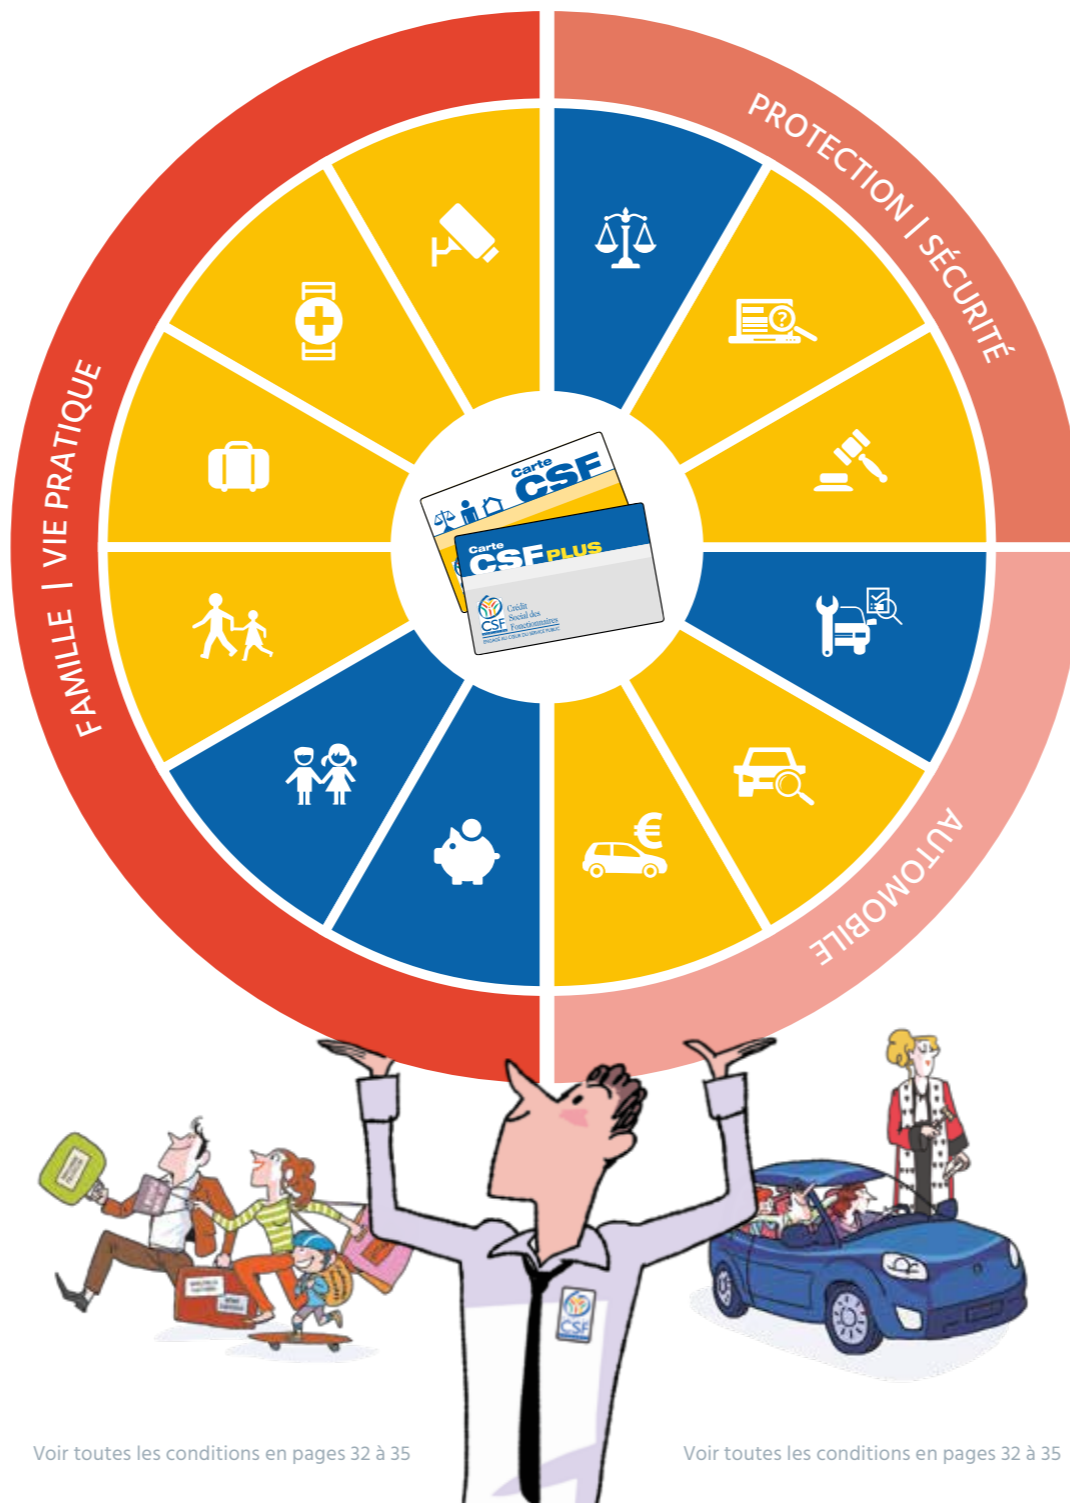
PROTECTION | SÉCURITÉ

FAMILLE | VIE PRATIQUE

AUTOMOBILE

Carte CSF

Carte CSF PLUS

Crédit Social des Fonctionnaires

CSF

Voir toutes les conditions en pages 32 à 35

Voir toutes les conditions en pages 32 à 35